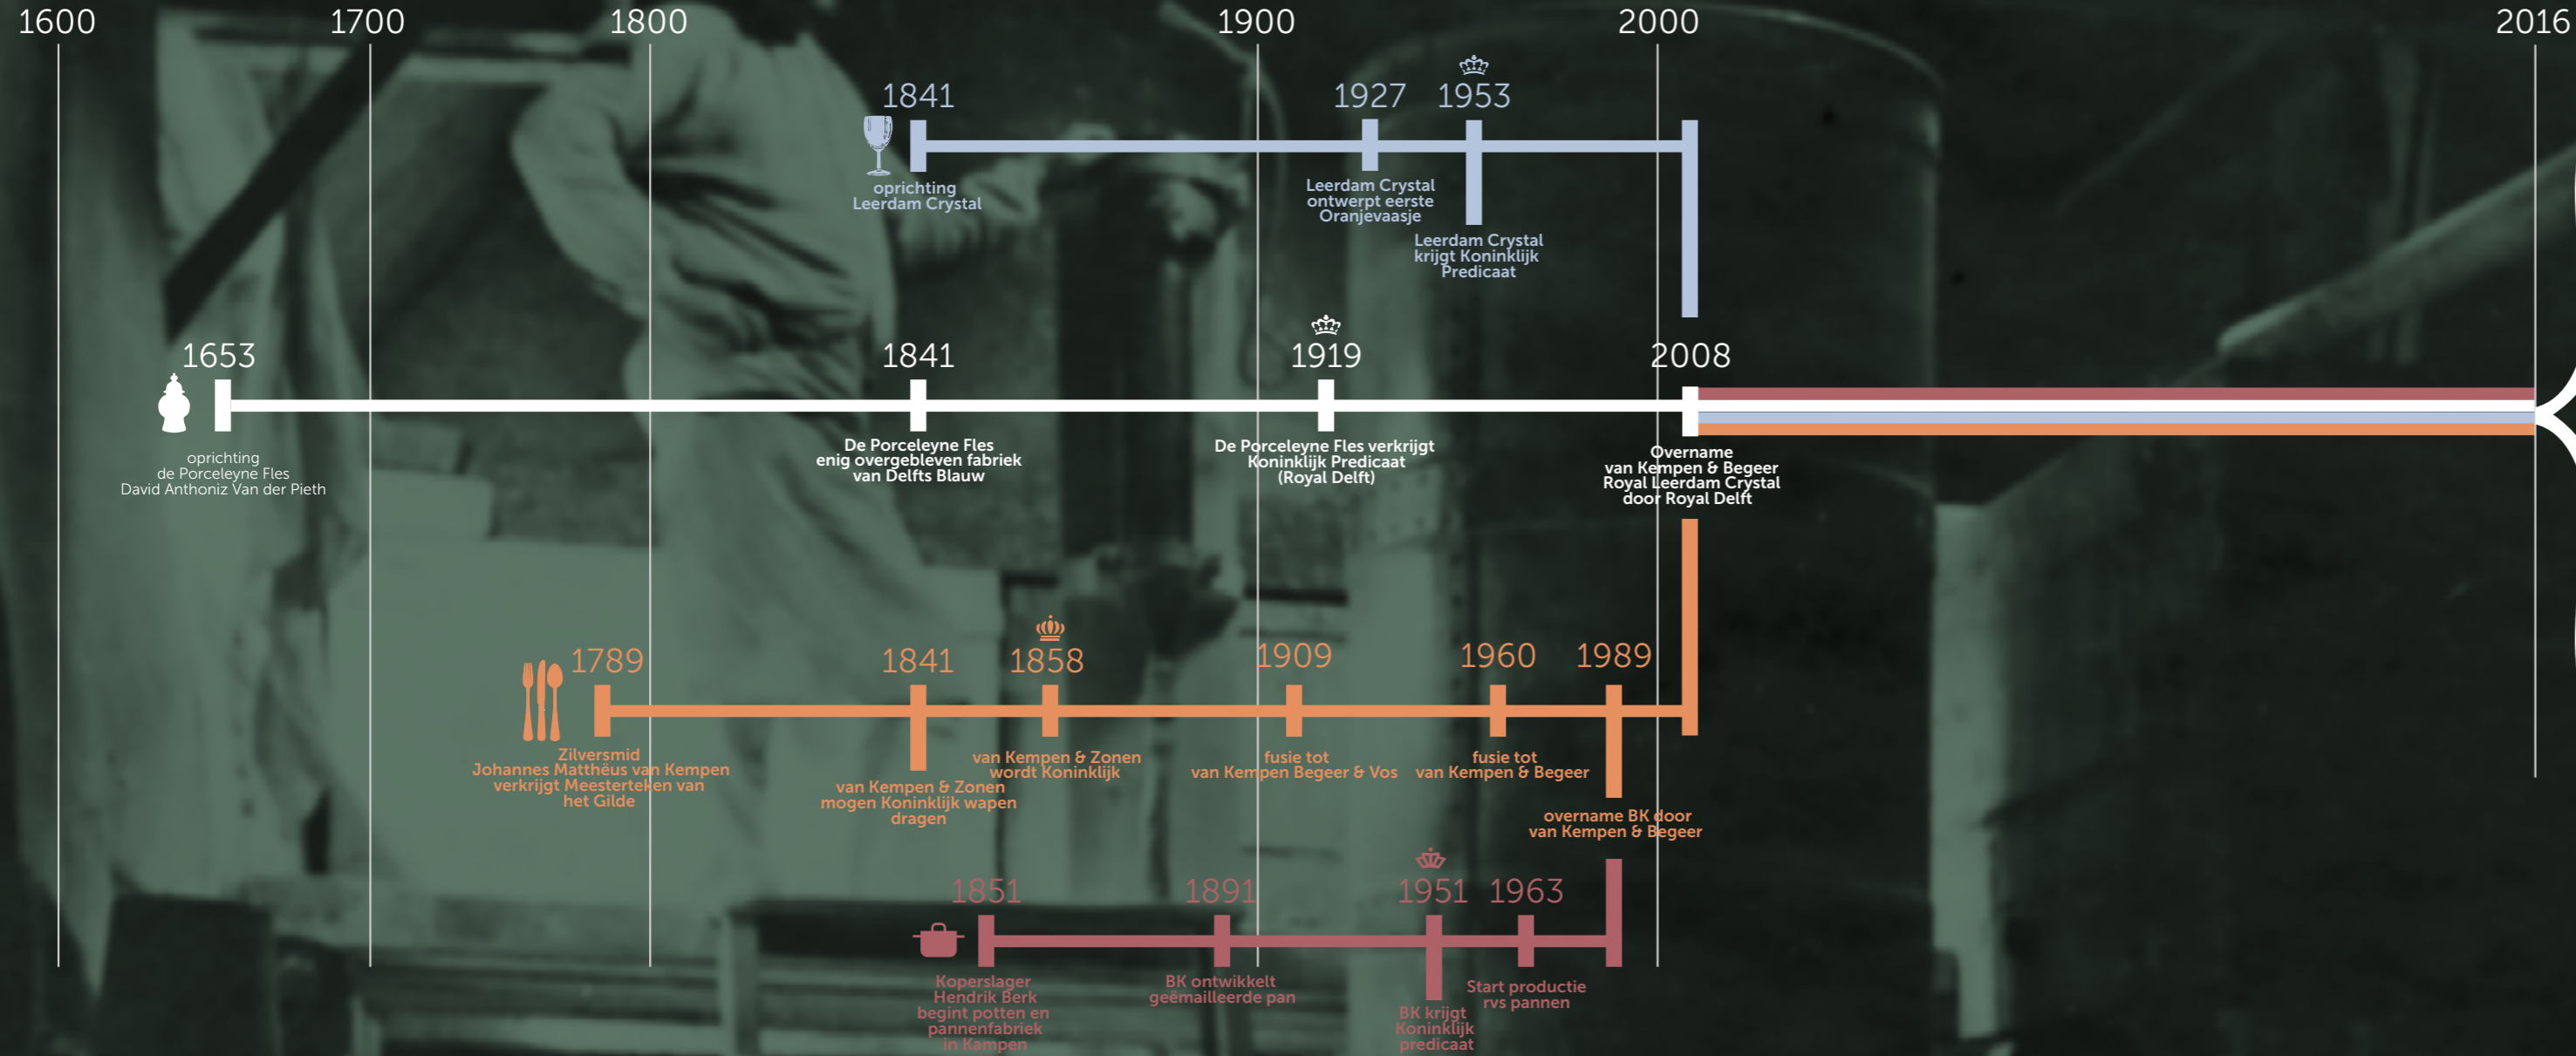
1600 1700 1800 1900 2000 2016

1841
oprichting Leerdam Crystal

1927
Leerdam Crystal ontwerpt eerste Oranjevaasje

1953
Leerdam Crystal krijgt Koninklijk Predicaat

1653
oprichting de Porceleyne Fles David Anthoniz Van der Pieth

1841
De Porceleyne Fles enig overgebleven fabriek van Delfts Blauw

1919
De Porceleyne Fles verkrijgt Koninklijk Predicaat (Royal Delft)

2008
Overname van Kempen & Begeer Royal Leerdam Crystal door Royal Delft

1789
Zilversmid Johannes Matthëus van Kempen verkrijgt Meesterteken van het Gilde

1841
van Kempen & Zonen mogen Koninklijk wapen dragen

1858
van Kempen & Zonen wordt Koninklijk

1909
fusie tot van Kempen Begeer & Vos

1960
fusie tot van Kempen & Begeer

1989
overname BK door van Kempen & Begeer

1851
Koperslager Hendrik Berk begint potten en pannenfabriek in Kampen

1891
BK ontwikkelt geëmailleerde pan

1951
BK krijgt Koninklijk predicaat

1963
Start productie rvs pannen